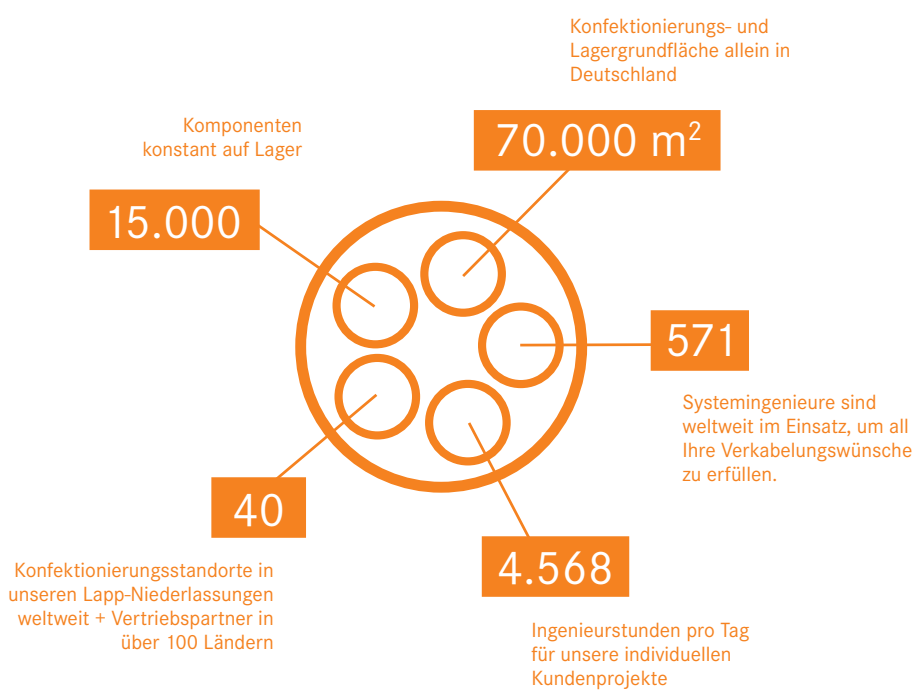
Konfektionierungs- und Lagergrundfläche allein in Deutschland

$70.000\ m^2$

Komponenten konstant auf Lager

15.000

571

Systemingenieure sind weltweit im Einsatz, um all Ihre Verkabelungswünsche zu erfüllen.

40

Konfektionierungsstandorte in unseren Lapp-Niederlassungen weltweit + Vertriebspartner in über 100 Ländern

4.568

Ingenieurstunden pro Tag für unsere individuellen Kundenprojekte